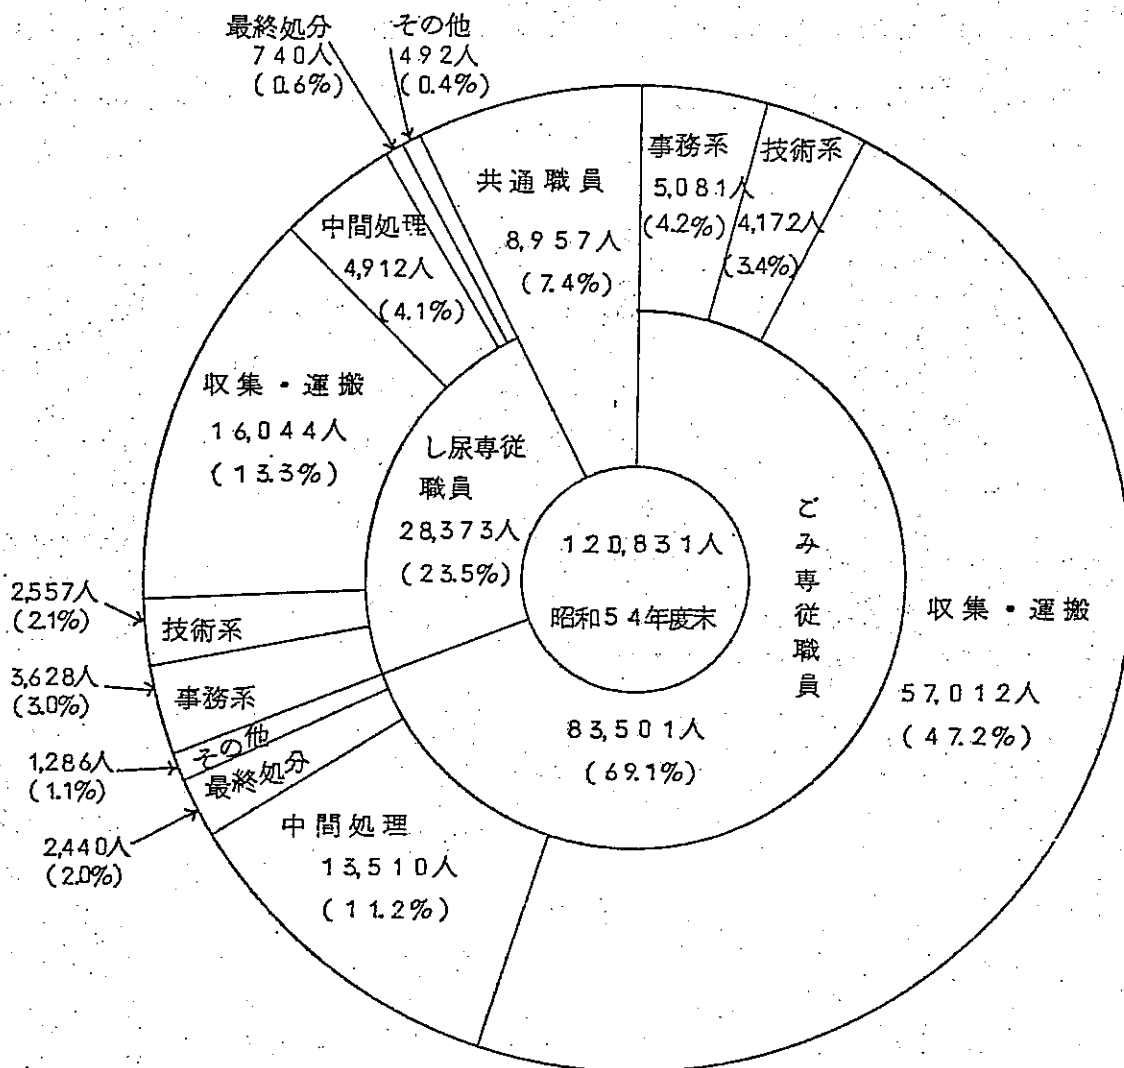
最終処分
740人
(0.6%)

その他
492人
(0.4%)

共通職員
8,957人
(7.4%)

事務系
5,081人
(4.2%)

技術系
4,172人
(3.4%)

中間処理
4,912人
(4.1%)

収集・運搬
16,044人
(13.3%)

し尿専従
職員
28,373人
(23.5%)

120,831人
昭和54年度末

ごみ専従職員

収集・運搬
57,012人
(47.2%)

2,557人
(2.1%)
技術系

3,628人
(3.0%)
事務系

1,286人
(1.1%)
その他

2,440人
(2.0%)
最終処分

83,501人
(69.1%)

中間処理
13,510人
(11.2%)